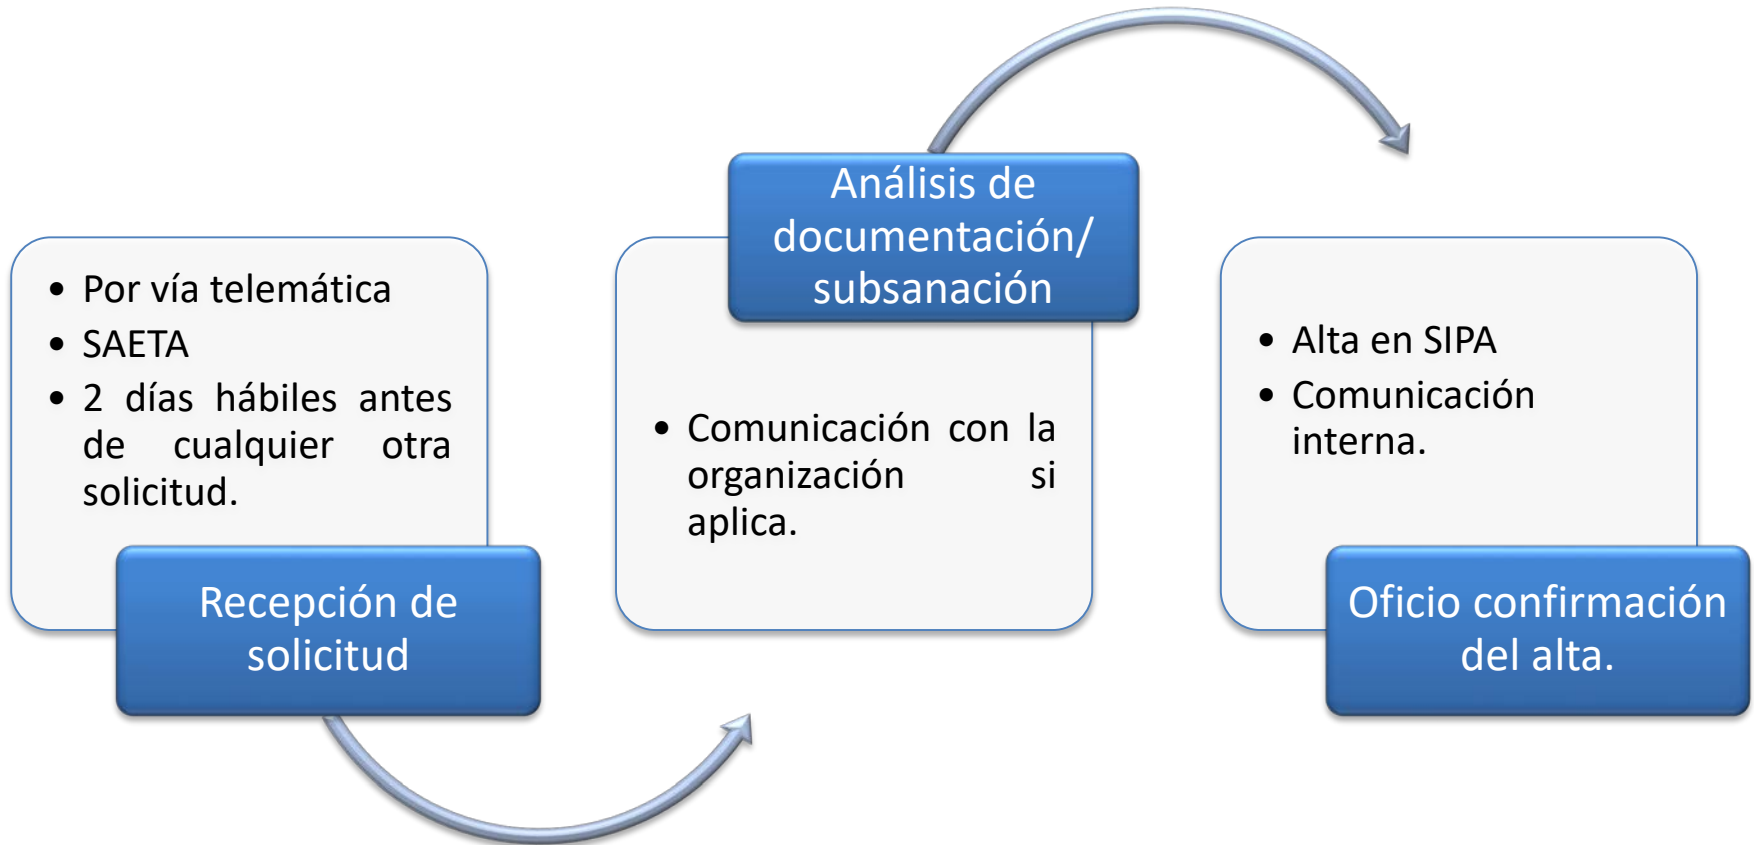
- Por vía telemática
- SAETA
- 2 días hábiles antes de cualquier otra solicitud.

Recepción de solicitud

Análisis de documentación/ subsanación

- Comunicación con la organización si aplica.

- Alta en SIPA
- Comunicación interna.

Oficio confirmación del alta.